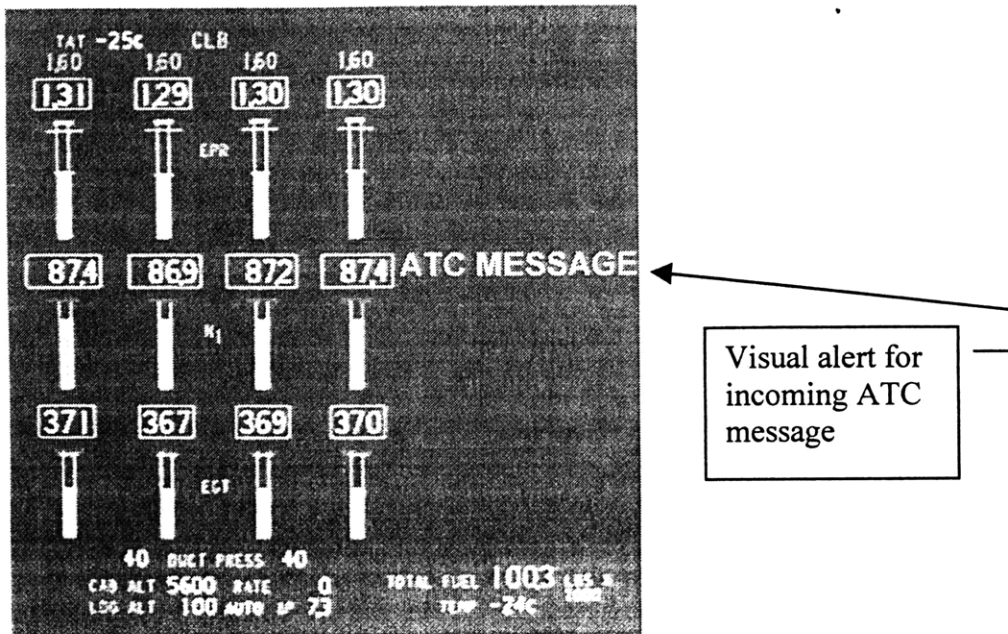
TAT -25c CLB
1.60 1.60 1.60 1.60
1.31 1.29 1.30 1.30
EPR
87.4 86.9 87.2 87.4 ATC MESSAGE
N1
371 367 369 370
EGT
40 DUCT PRESS 40
CAB ALT 5600 RATE 0
LDG ALT 100 AUTO ΔP 7.3
TOTAL FUEL 1003 LBS X 1000
TEMP -24C

Visual alert for incoming ATC message